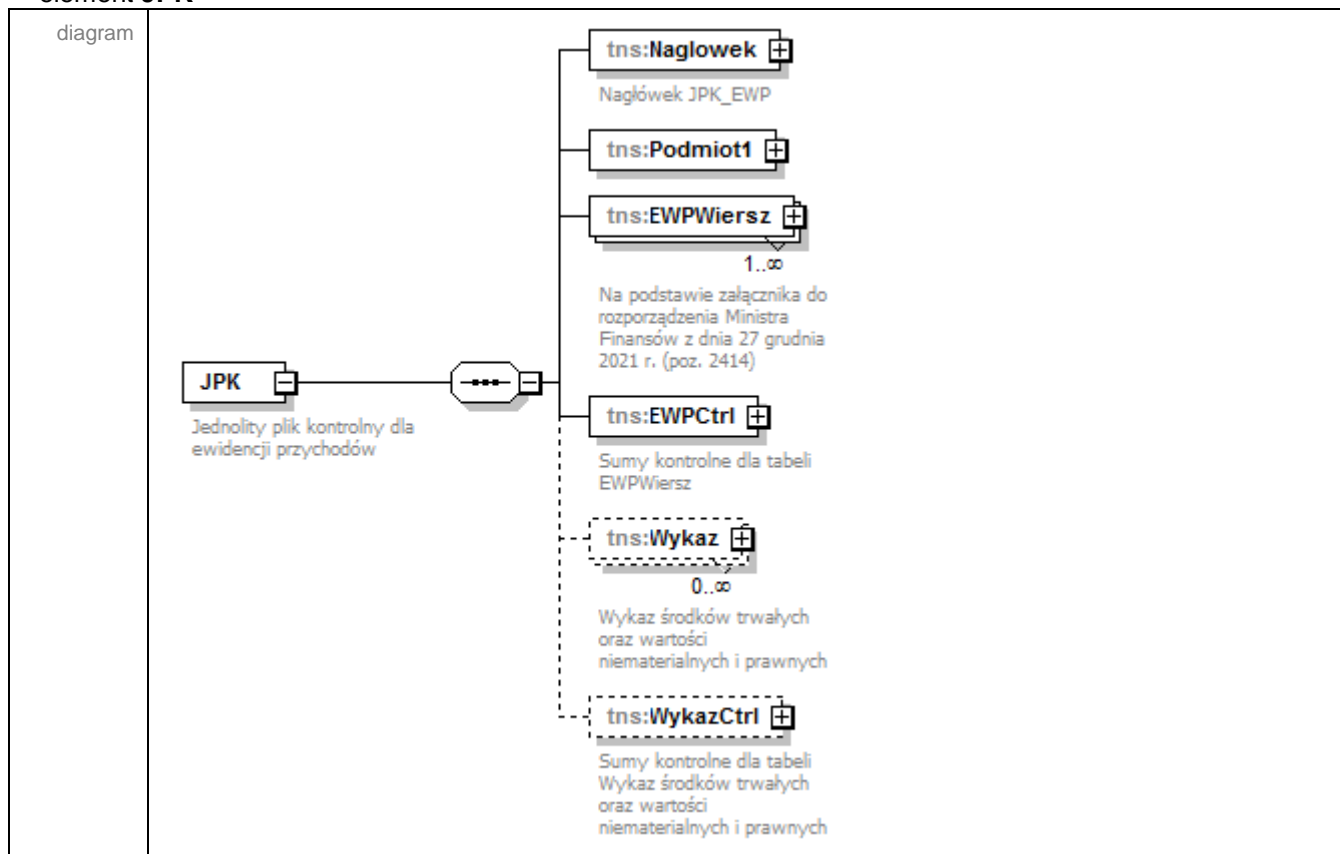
element JPK

diagram

JPK

Jednolity plik kontrolny dla ewidencji przychodów

tns:Naglowek

Nagłówek JPK_EWP

tns:Podmiot1

tns:EWPWiersz

1..∞

Na podstawie załącznika do rozporządzenia Ministra Finansów z dnia 27 grudnia 2021 r. (poz. 2414)

tns:EWPCtrl

Sumy kontrolne dla tabeli EWPWiersz

tns:Wykaz

0..∞

Wykaz środków trwałych oraz wartości niematerialnych i prawnych

tns:WykazCtrl

Sumy kontrolne dla tabeli Wykaz środków trwałych oraz wartości niematerialnych i prawnych